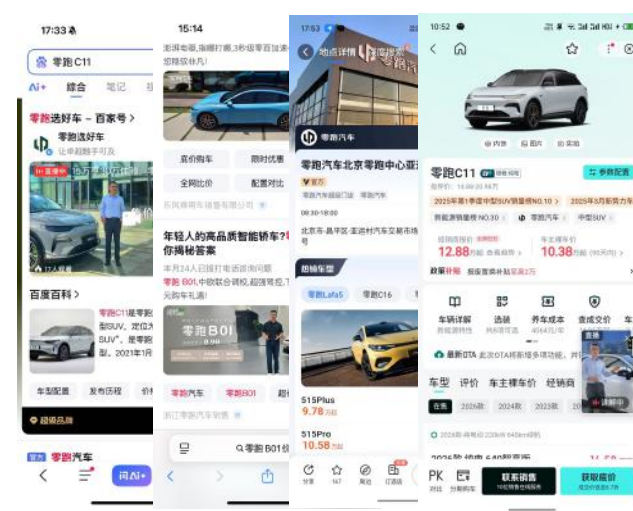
17:33

零跑 C11

Ai+ 综合 笔记

零跑选好车 - 百家号 >

零跑选好车

直播中

17人观看

百度百科 >

零跑C11是零跑

型SUV，定位为

SUV"，是零跑

，2021年1月

车型配置 发布历程 价

超级品牌

零跑汽车

问Ai+

15:14

3秒

底价购车 限时优惠

全网比价 配置对比

年轻人的高品质智能轿车？你揭秘答案

零跑 B01

零跑汽车 零跑B01

浙江零跑汽车销售

零跑 B01 价格

17:53

地点详情

零跑汽车

零跑汽车北京零跑中心

官方

09:30-18:00

热销车型

零跑Lafa5 零跑C16

515Plus

9.78万起

515Pro

10.58万起

分享 147 附近 订酒店

10:52

内饰 图片 实拍

零跑C11

2025年第1季度中型SUV销量榜NO.10 >

纯电动 增程 NO.30 零跑汽车 中型SUV

12.88万起

10.38万起

政策补贴

车辆详解 选装 养车成本 查成交价

最新OTA

车型 评价 车主提车价 经销商

在售 2026款 2024款 2023款

PK 对比 分期购车 联系销售 获取底价